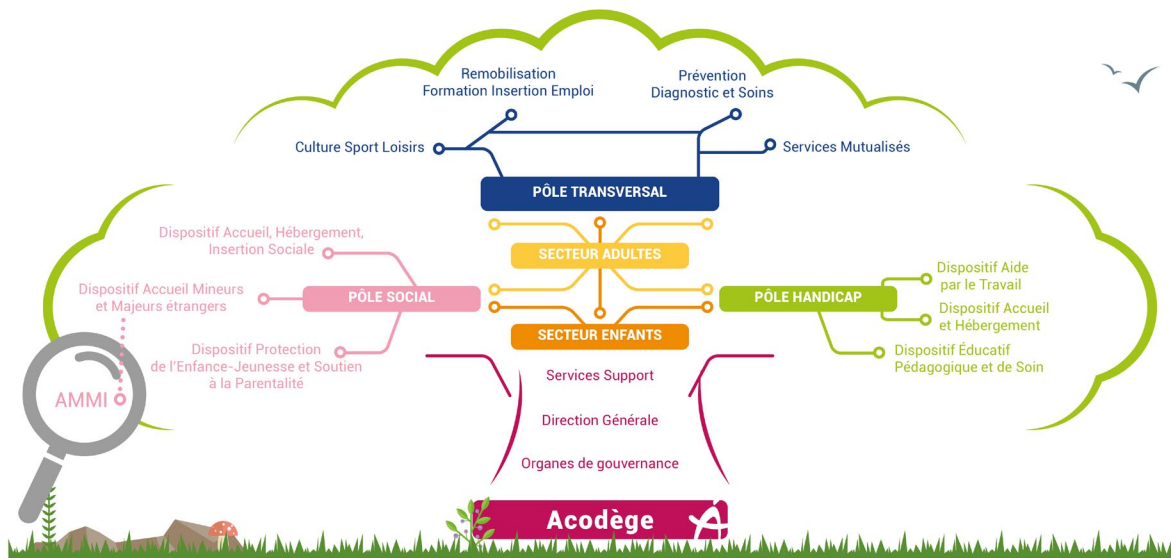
Remobilisation
Formation Insertion Emploi

Prévention
Diagnostic et Soins

Culture Sport Loisirs

Services Mutualisés

PÔLE TRANSVERSAL

Dispositif Accueil, Hébergement, Insertion Sociale

SECTEUR ADULTES

Dispositif Accueil Mineurs et Majeurs étrangers

PÔLE SOCIAL

PÔLE HANDICAP

Dispositif Aide par le Travail

Dispositif Accueil et Hébergement

SECTEUR ENFANTS

Dispositif Protection de l'Enfance-Jeunesse et Soutien à la Parentalité

Dispositif Éducatif Pédagogique et de Soin

AMMI

Services Support

Direction Générale

Organes de gouvernance

Acodège